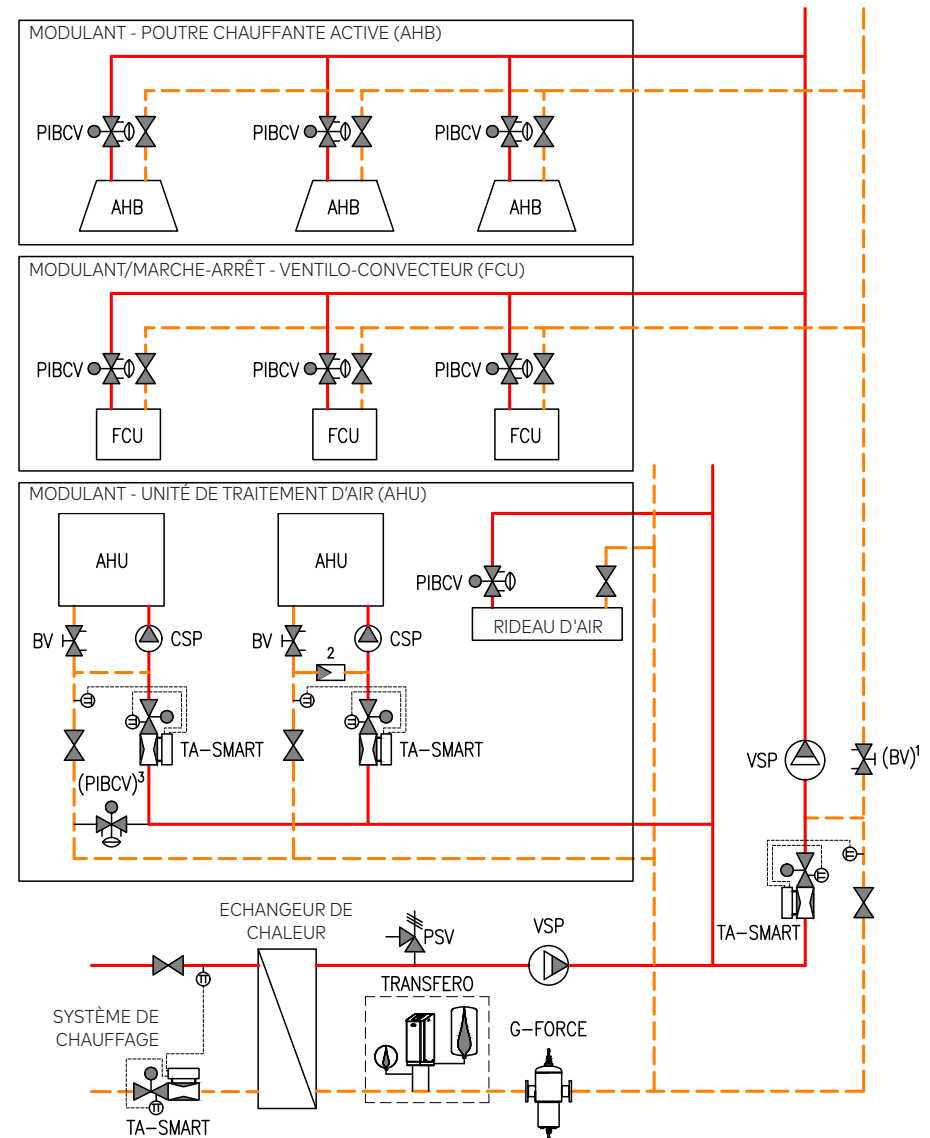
MODULANT - POUTRE CHAUFFANTE ACTIVE (AHB)

PIBCV
AHB
PIBCV
AHB
PIBCV
AHB

MODULANT/MARCHE-ARRÊT - VENTILO-CONVECTEUR (FCU)

PIBCV
FCU
PIBCV
FCU
PIBCV
FCU

MODULANT - UNITÉ DE TRAITEMENT D'AIR (AHU)

AHU
BV
CSP
TA–SMART
$(PIBCV)^3$

AHU
BV
CSP
2
TA–SMART

PIBCV
RIDEAU D'AIR

VSP
$(BV)^1$
TA–SMART

ECHANGEUR DE CHALEUR
PSV
VSP
TRANSFERO
G–FORCE
SYSTÈME DE CHAUFFAGE
TA–SMART